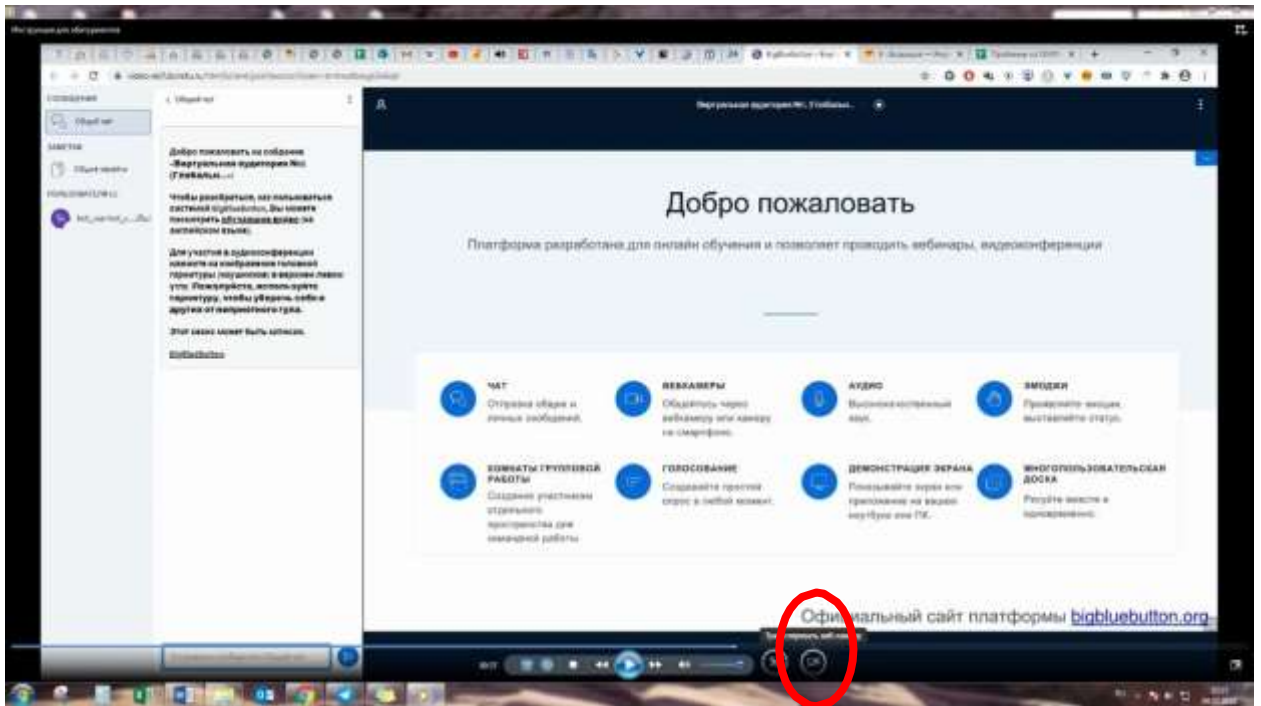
Добро пожаловать

Платформа разработана для онлайн обучения и позволяет проводить вебинары, видеоконференции

ЧАТ
Отправка общих и личных сообщений.

ВЕБКАМЕРЫ
Общайтесь через вебкамеру или камеру на смартфоне.

АУДИО
Высококачественный звук.

ЭМОДЖИ
Проявляйте эмоции, выставляйте статус.

КОМНАТЫ ГРУППОВОЙ РАБОТЫ
Создание участникам отдельного пространства для командной работы

ГОЛОСОВАНИЕ
Создавайте простой опрос в любой момент.

ДЕМОНСТРАЦИЯ ЭКРАНА
Показывайте экран или приложение на вашем ноутбуке или ПК.

МНОГОПОЛЬЗОВАТЕЛЬСКАЯ ДОСКА
Рисуйте вместе и одновременно.

Официальный сайт платформы bigbluebutton.org

Добро пожаловать на собрание «Виртуальная аудитория №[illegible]»

Виртуальная аудитория №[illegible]